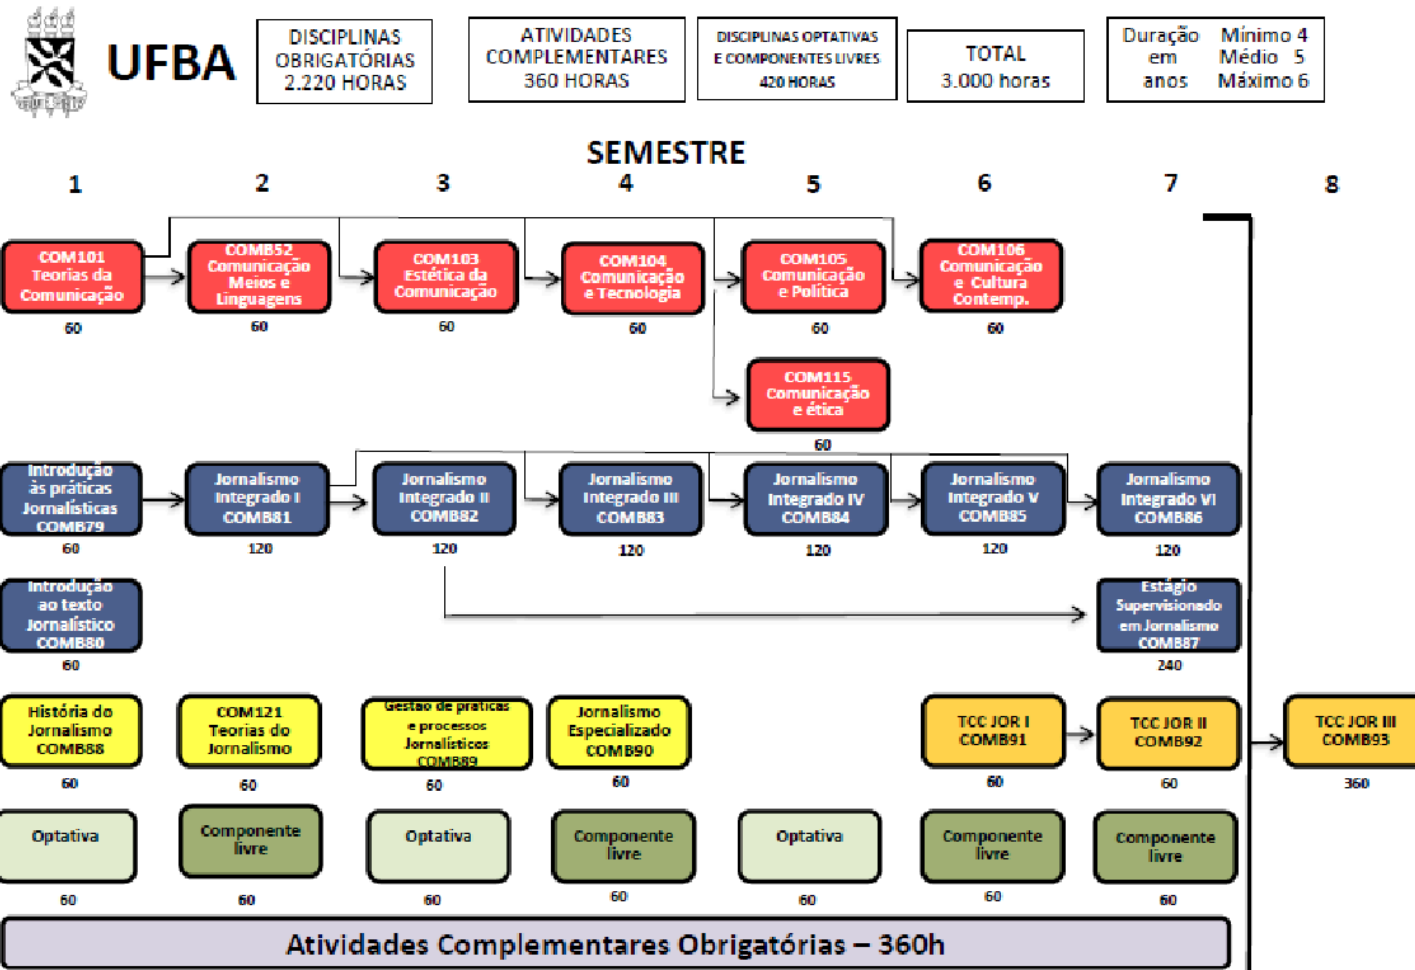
UFBA

DISCIPLINAS OBRIGATÓRIAS 2.220 HORAS

ATIVIDADES COMPLEMENTARES 360 HORAS

DISCIPLINAS OPTATIVAS E COMPONENTES LIVRES 420 HORAS

TOTAL 3.000 horas

Duração em anos Mínimo 4 Médio 5 Máximo 6

SEMESTRE

1 2 3 4 5 6 7 8

COM101 Teorias da Comunicação 60

COMB52 Comunicação Meios e Linguagens 60

COM103 Estética da Comunicação 60

COM104 Comunicação e Tecnologia 60

COM105 Comunicação e Política 60

COM106 Comunicação e Cultura Contemp. 60

COM115 Comunicação e ética 60

Introdução às práticas Jornalísticas COMB79 60

Jornalismo Integrado I COMB81 120

Jornalismo Integrado II COMB82 120

Jornalismo Integrado III COMB83 120

Jornalismo Integrado IV COMB84 120

Jornalismo Integrado V COMB85 120

Jornalismo Integrado VI COMB86 120

Introdução ao texto Jornalístico COMB80 60

Estágio Supervisionado em Jornalismo COMB87 240

História do Jornalismo COMB88 60

COM121 Teorias do Jornalismo 60

Gestão de práticas e processos Jornalísticos COMB89 60

Jornalismo Especializado COMB90 60

TCC JOR I COMB91 60

TCC JOR II COMB92 60

TCC JOR III COMB93 360

Optativa 60

Componente livre 60

Optativa 60

Componente livre 60

Optativa 60

Componente livre 60

Componente livre 60

Atividades Complementares Obrigatórias – 360h